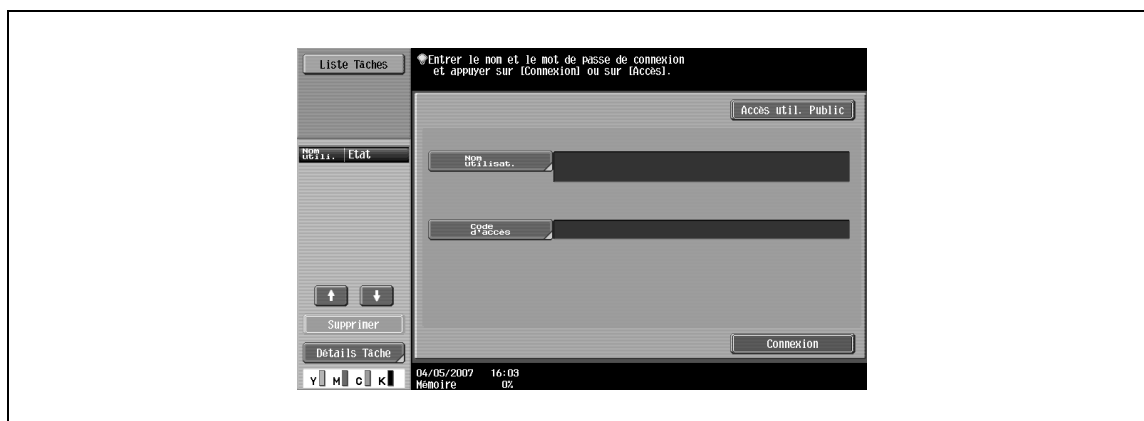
Liste Tâches

Entrer le nom et le mot de passe de connexion et appuyer sur [Connexion] ou sur [Accès].

Accès util. Public

Nom utili. | Etat

Nom utilisat.

Code d'accès

↑ ↓

Supprimer

Détails Tâche

Connexion

Y M C K

04/05/2007 16:03
Mémoire 0%